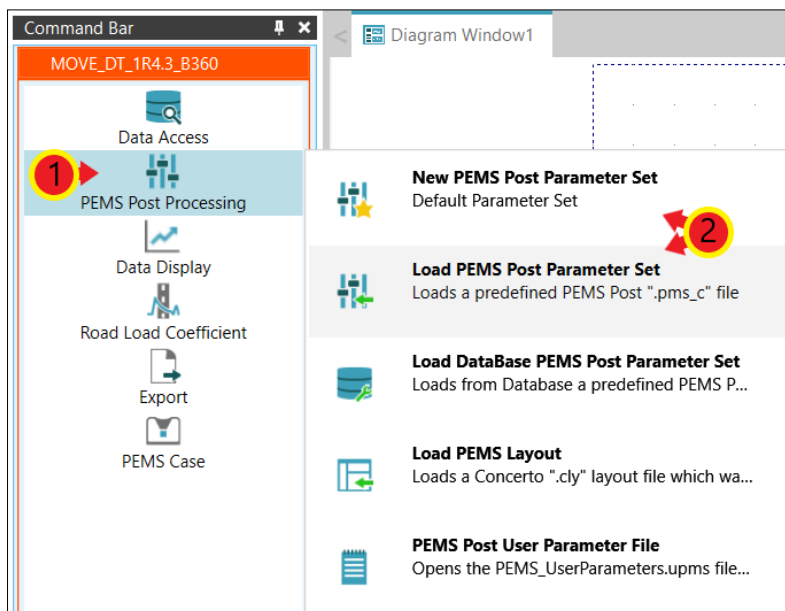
Command Bar

MOVE_DT_1R4.3_B360

Data Access

1

PEMS Post Processing

Data Display

Road Load Coefficient

Export

PEMS Case

Diagram Window1

New PEMS Post Parameter Set
Default Parameter Set

2

Load PEMS Post Parameter Set
Loads a predefined PEMS Post ".pms_c" file

Load DataBase PEMS Post Parameter Set
Loads from Database a predefined PEMS P...

Load PEMS Layout
Loads a Concerto ".cly" layout file which wa...

PEMS Post User Parameter File
Opens the PEMS_UserParameters.upms file...